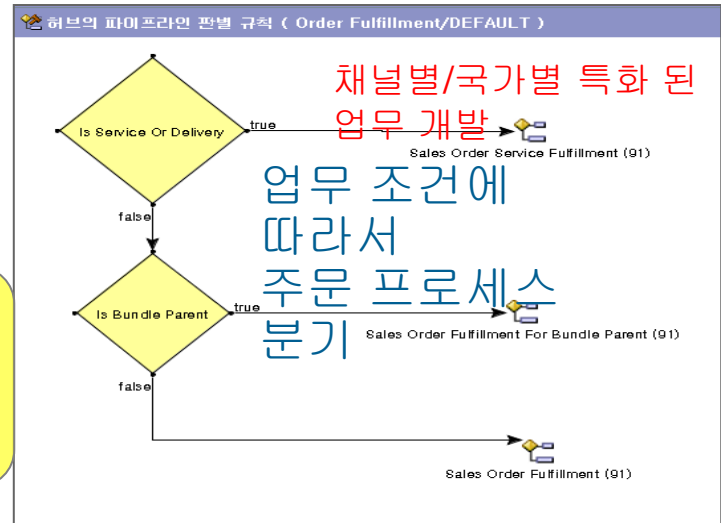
허브의 파이프라인 판별 규칙 ( Order Fulfillment/DEFAULT )

채널별/국가별 특화 된 업무 개발

Is Service Or Delivery

true

Sales Order Service Fulfillment (91)

업무 조건에 따라서 주문 프로세스 분기

false

Is Bundle Parent

true

Sales Order Fulfillment For Bundle Parent (91)

false

Sales Order Fulfillment (91)